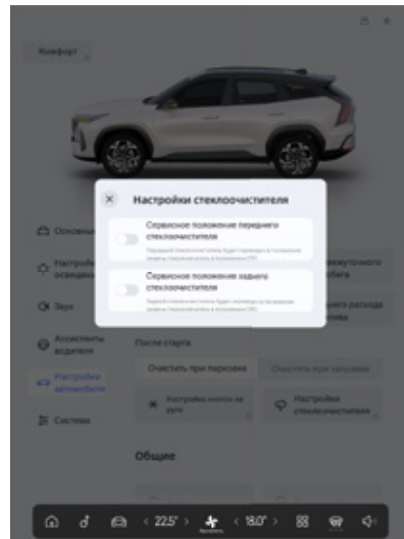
Комфорт

Настройки стеклоочистителя

Сервисное положение переднего стеклоочистителя

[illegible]

Сервисное положение заднего стеклоочистителя

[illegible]

Основные

Настройки освещения

Звук

Ассистенты водителя

Настройки автомобиля

Система

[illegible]жуточного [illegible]бега

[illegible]него расхода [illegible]ива

После старта

Очистить при парковке

Очистить при загрузке

Настройка кнопок на руле

Настройки стеклоочистителя

Общие

< 22.5° >

< 18.0° >